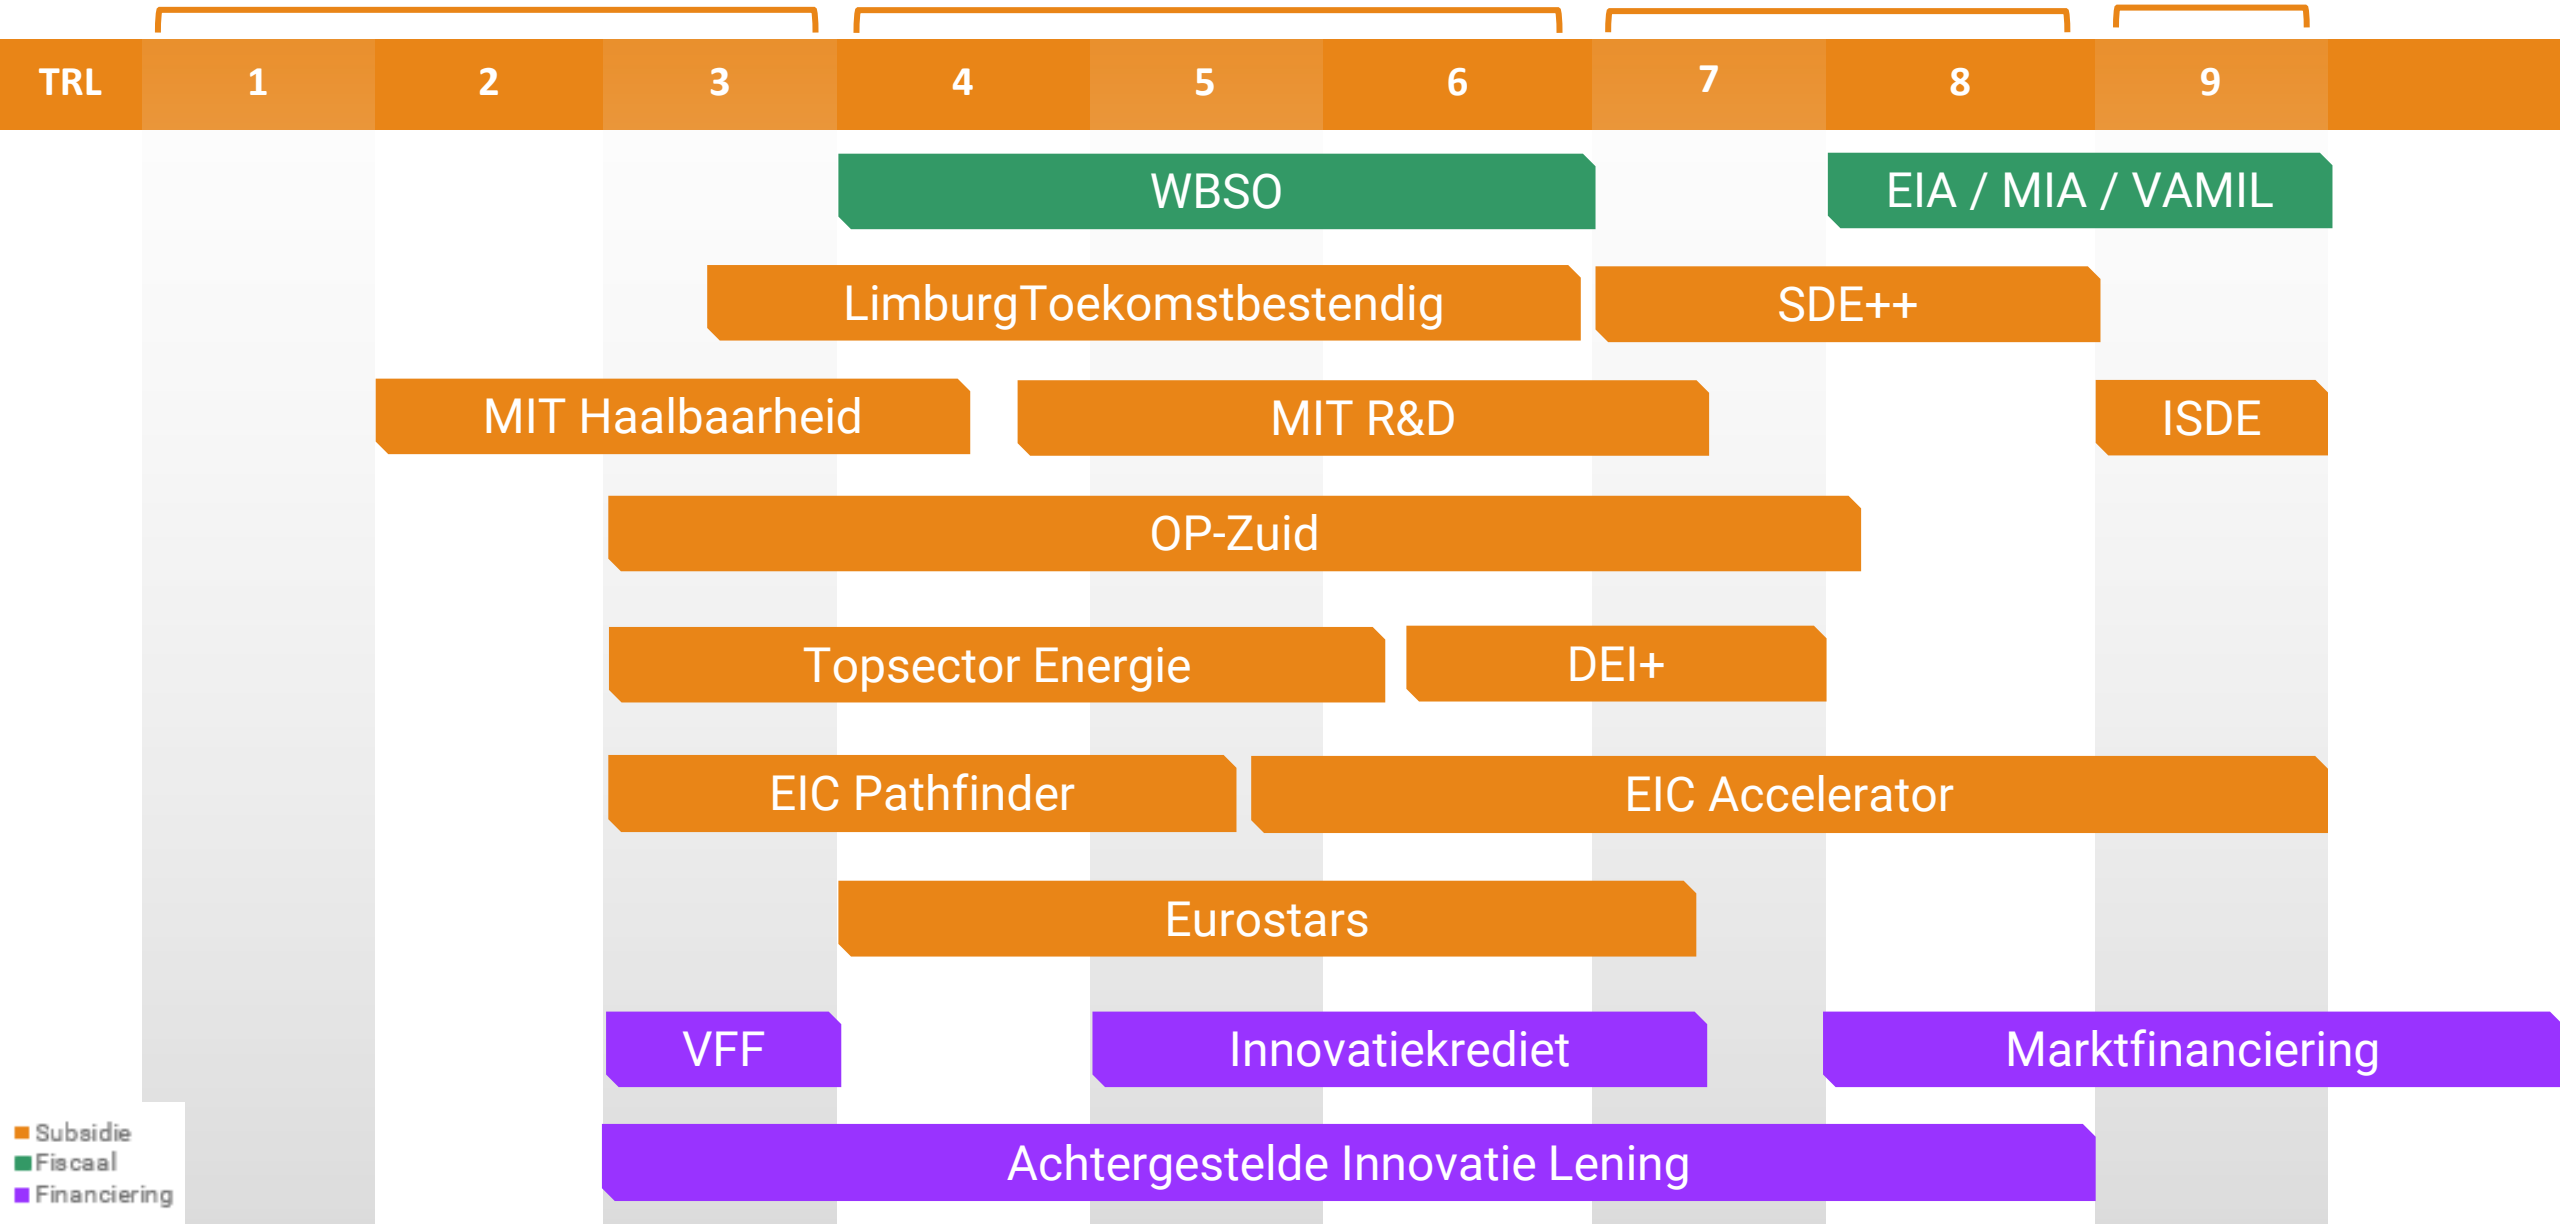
| TRL | 1 | 2 | 3 | 4 | 5 | 6 | 7 | 8 | 9 |
|---|---|---|---|---|---|---|---|---|---|

WBSO
EIA / MIA / VAMIL
LimburgToekomstbestendig
SDE++
MIT Haalbaarheid
MIT R&D
ISDE
OP-Zuid
Topsector Energie
DEI+
EIC Pathfinder
EIC Accelerator
Eurostars
VFF
Innovatiekrediet
Marktfinanciering
Achtergestelde Innovatie Lening

Subsidie
Fiscaal
Financiering